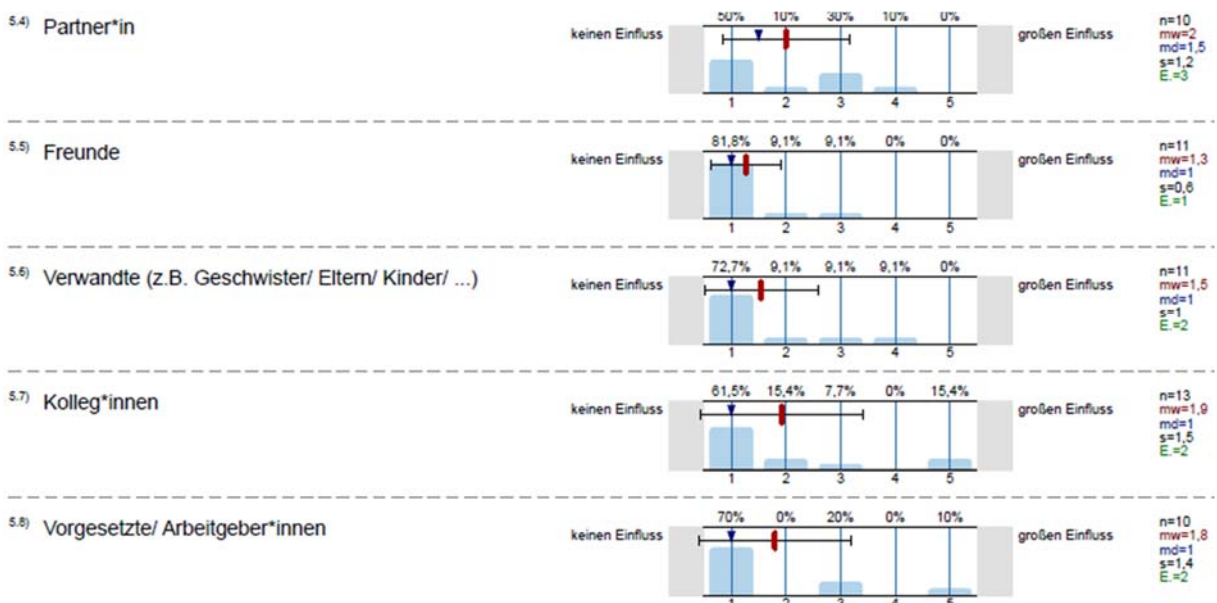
5.4) Partner*in

keinen Einfluss

| 50% | 10% | 30% | 10% | 0% |
|---|---|---|---|---|
| 1 | 2 | 3 | 4 | 5 |

großen Einfluss

n=10
mw=2
md=1,5
s=1,2
E.=3

5.5) Freunde

keinen Einfluss

| 81,8% | 9,1% | 9,1% | 0% | 0% |
|---|---|---|---|---|
| 1 | 2 | 3 | 4 | 5 |

großen Einfluss

n=11
mw=1,3
md=1
s=0,6
E.=1

5.6) Verwandte (z.B. Geschwister/ Eltern/ Kinder/ ...)

keinen Einfluss

| 72,7% | 9,1% | 9,1% | 9,1% | 0% |
|---|---|---|---|---|
| 1 | 2 | 3 | 4 | 5 |

großen Einfluss

n=11
mw=1,5
md=1
s=1
E.=2

5.7) Kolleg*innen

keinen Einfluss

| 61,5% | 15,4% | 7,7% | 0% | 15,4% |
|---|---|---|---|---|
| 1 | 2 | 3 | 4 | 5 |

großen Einfluss

n=13
mw=1,9
md=1
s=1,5
E.=2

5.8) Vorgesetzte/ Arbeitgeber*innen

keinen Einfluss

| 70% | 0% | 20% | 0% | 10% |
|---|---|---|---|---|
| 1 | 2 | 3 | 4 | 5 |

großen Einfluss

n=10
mw=1,8
md=1
s=1,4
E.=2